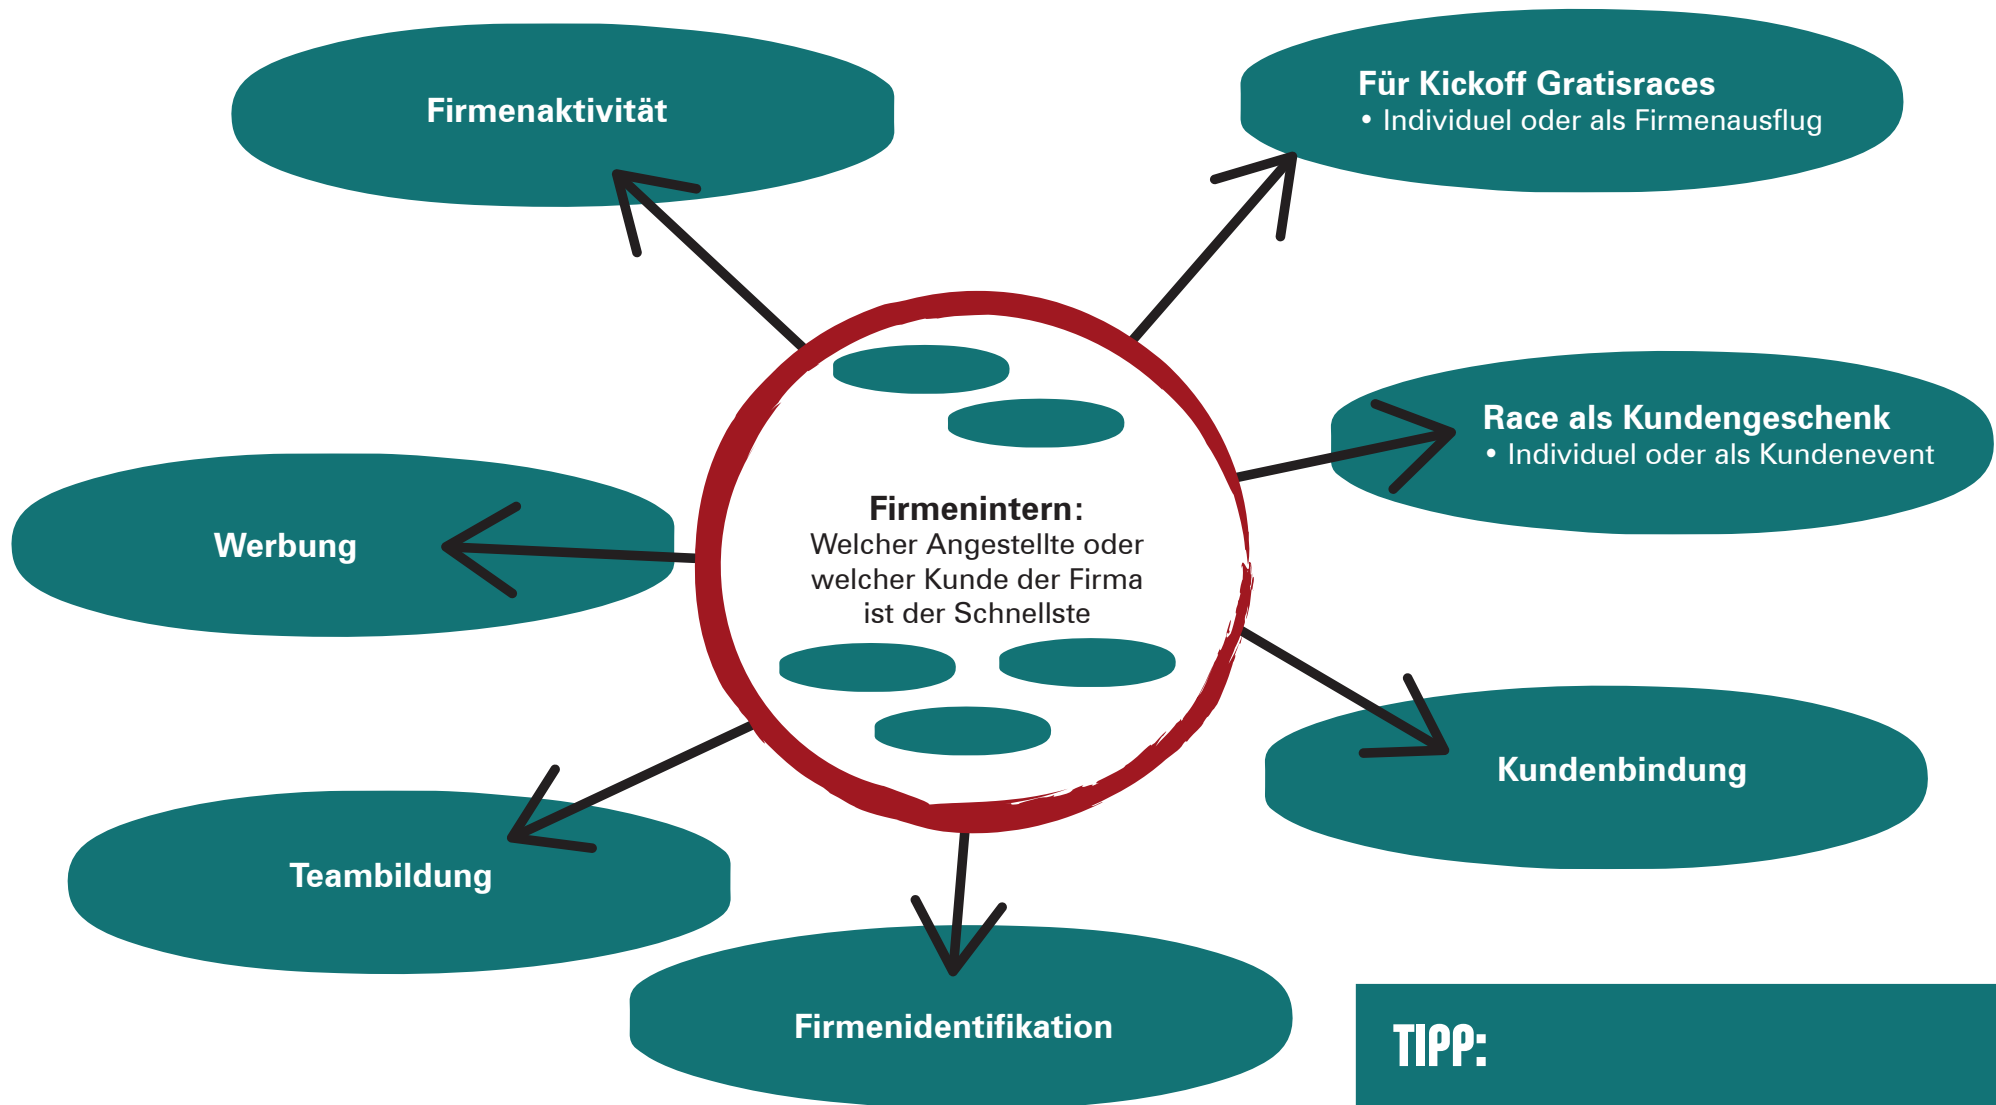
Firmenaktivität

Für Kickoff Gratisraces
• Individuel oder als Firmenausflug

Race als Kundengeschenk
• Individuel oder als Kundenevent

Werbung

Firmenintern:
Welcher Angestellte oder welcher Kunde der Firma ist der Schnellste

Kundenbindung

Teambildung

Firmenidentifikation

TIPP: